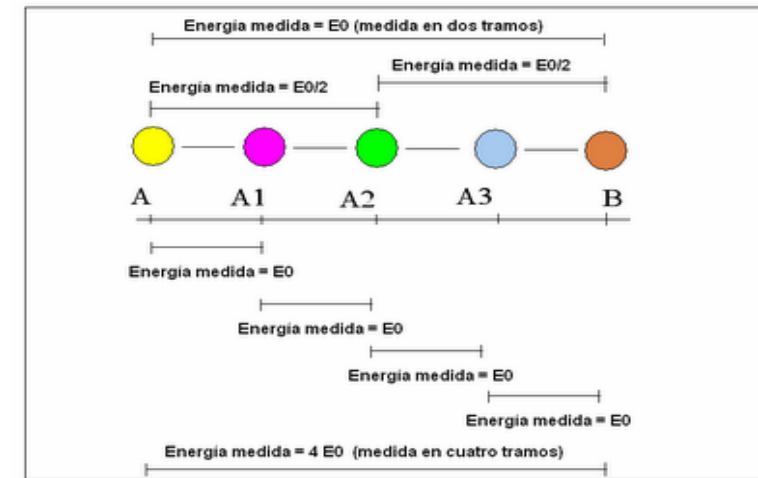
Energia medida = E0 (medida en dos tramos)

Energia medida = E0/2

Energia medida = E0/2

A A1 A2 A3 B

Energia medida = E0

Energia medida = E0

Energia medida = E0

Energia medida = E0

Energia medida = 4 E0 (medida en cuatro tramos)